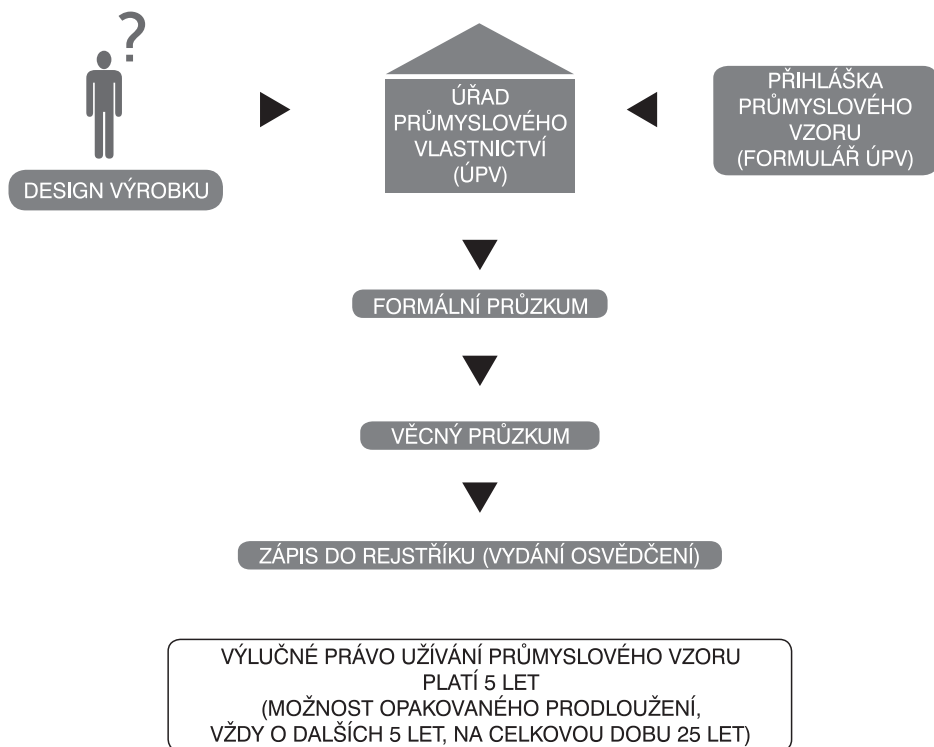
?

DESIGN VÝROBKU

ÚŘAD PRŮMYSLOVÉHO VLASTNICTVÍ (ÚPV)

PŘIHLÁŠKA PRŮMYSLOVÉHO VZORU (FORMULÁŘ ÚPV)

FORMÁLNÍ PRŮZKUM

VĚCNÝ PRŮZKUM

ZÁPIS DO REJSTŘÍKU (VYDÁNÍ OSVĚDČENÍ)

VÝLUČNÉ PRÁVO UŽÍVÁNÍ PRŮMYSLOVÉHO VZORU PLATÍ 5 LET (MOŽNOST OPAKOVANÉHO PRODLOUŽENÍ, VŽDY O DALŠÍCH 5 LET, NA CELKOVOU DOBU 25 LET)